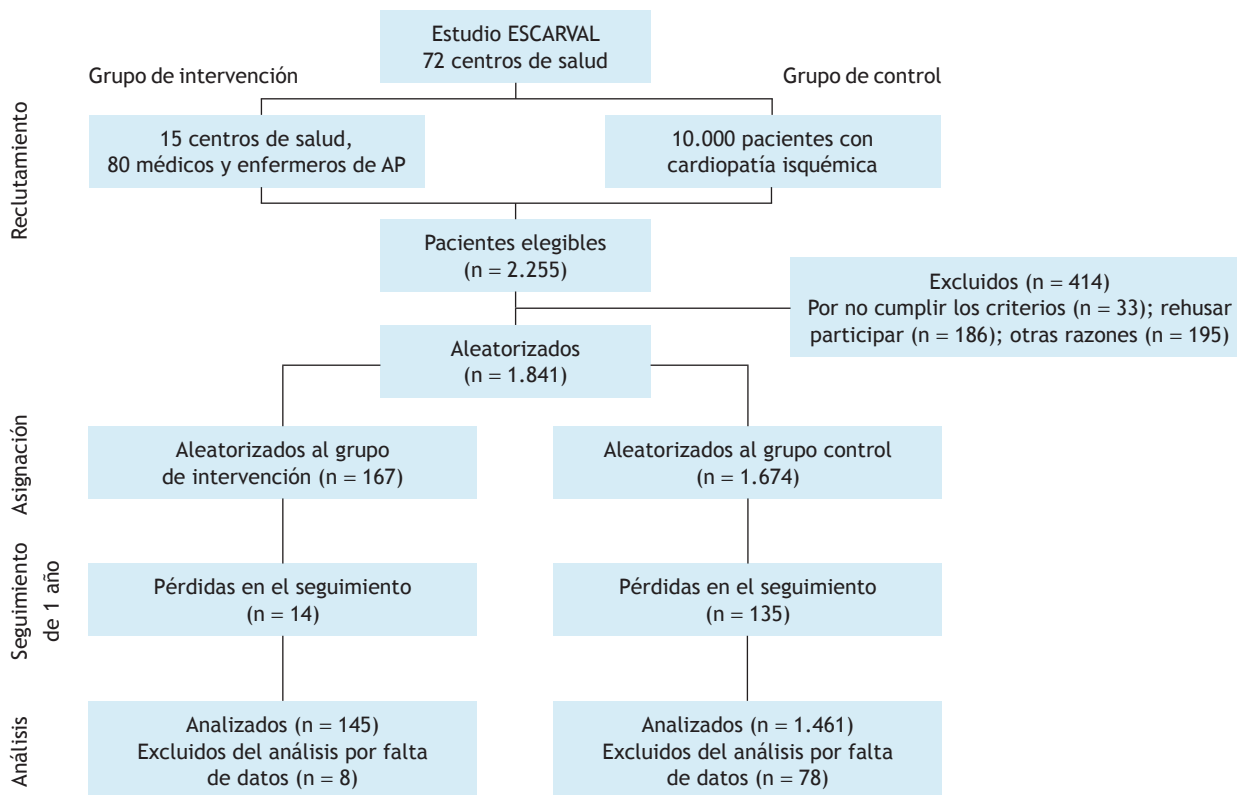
Estudio ESCARVAL
72 centros de salud

Grupo de intervención

Grupo de control

Reclutamiento

15 centros de salud,
80 médicos y enfermeros de AP

10.000 pacientes con
cardiopatía isquémica

Pacientes elegibles
(n = 2.255)

Excluidos (n = 414)
Por no cumplir los criterios (n = 33); rehusar participar (n = 186); otras razones (n = 195)

Aleatorizados
(n = 1.841)

Asignación

Aleatorizados al grupo
de intervención (n = 167)

Aleatorizados al grupo control
(n = 1.674)

Seguimiento de 1 año

Pérdidas en el seguimiento
(n = 14)

Pérdidas en el seguimiento
(n = 135)

Análisis

Analizados (n = 145)
Excluidos del análisis por falta de datos (n = 8)

Analizados (n = 1.461)
Excluidos del análisis por falta de datos (n = 78)